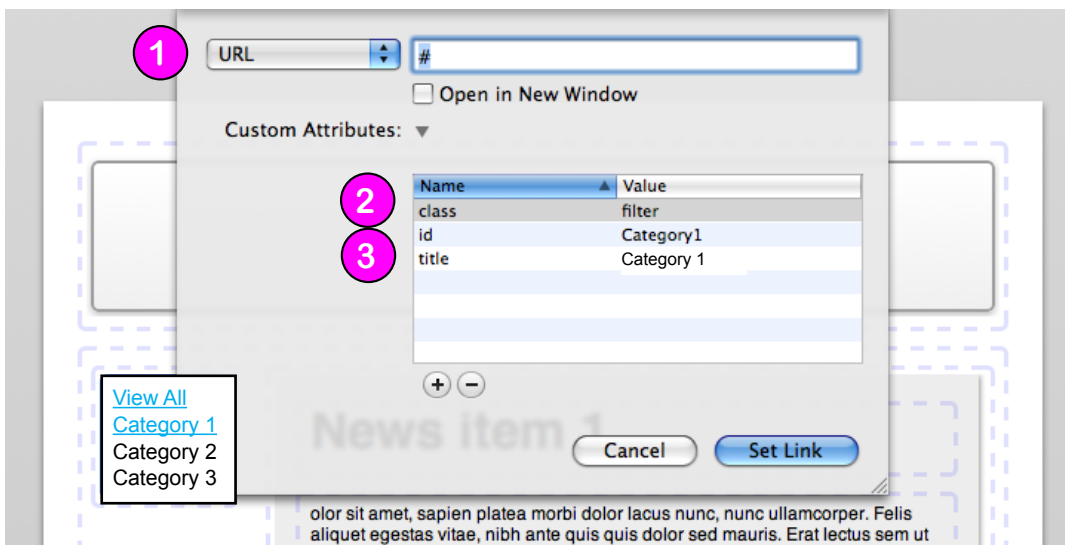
1

URL

#

Open in New Window

Custom Attributes:

2

3

| Name | Value |
|---|---|
| class | filter |
| id | Category1 |
| title | Category 1 |

+ −

View All
Category 1
Category 2
Category 3

News item 1

Cancel

Set Link

olor sit amet, sapien platea morbi dolor lacus nunc, nunc ullamcorper. Felis aliquet egestas vitae, nibh ante quis quis dolor sed mauris. Erat lectus sem ut